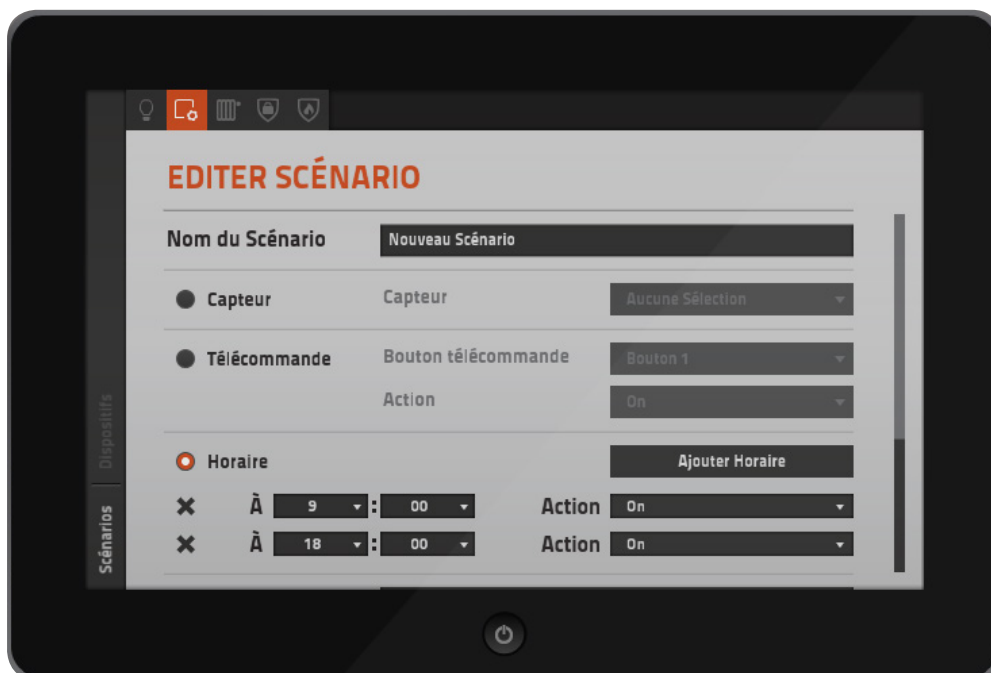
EDITER SCÉNARIO

Nom du Scénario | Nouveau Scénario

Capteur | Capteur | Aucune Sélection

Télécommande | Bouton télécommande | Bouton 1

Action | On

Horaire | Ajouter Horaire

À 9 : 00 Action On

À 18 : 00 Action On

Dispositifs

Scénarios